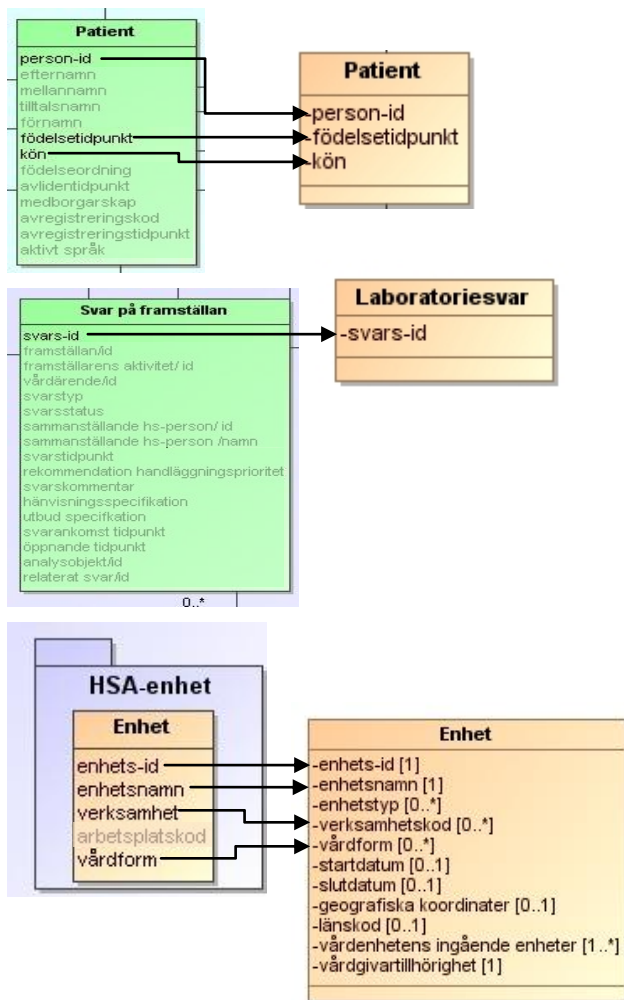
Patient
person-id
efternamn
mellannamn
tilltalsnamn
förnamn
födelsetidpunkt
kön
födelseordning
avlidentidpunkt
medborgarskap
avregistreringskod
avregistreringstidpunkt
aktivt språk

Patient
person-id
födelsetidpunkt
kön

Svar på framställan
svars-id
framställan/id
framställarens aktivitet/ id
vårdärende/id
svarstyp
svarsstatus
sammanställande hs-person/ id
sammanställande hs-person /namn
svarstidpunkt
rekommendation handläggningsprioritet
svarskommentar
hänvisningsspecifikation
utbud specifkation
svarankomst tidpunkt
öppnande tidpunkt
analysobjekt/id
relaterat svar/id
0..*

Laboratoriesvar
-svars-id

HSA-enhet
Enhet
enhets-id
enhetsnamn
verksamhet
arbetsplatskod
vårdform

Enhet
-enhets-id [1]
-enhetsnamn [1]
-enhetstyp [0..*]
-verksamhetskod [0..*]
-vårdform [0..*]
-startdatum [0..1]
-slutdatum [0..1]
-geografiska koordinater [0..1]
-länskod [0..1]
-vårdenhetens ingående enheter [1..*]
-vårdgivartillhörighet [1]